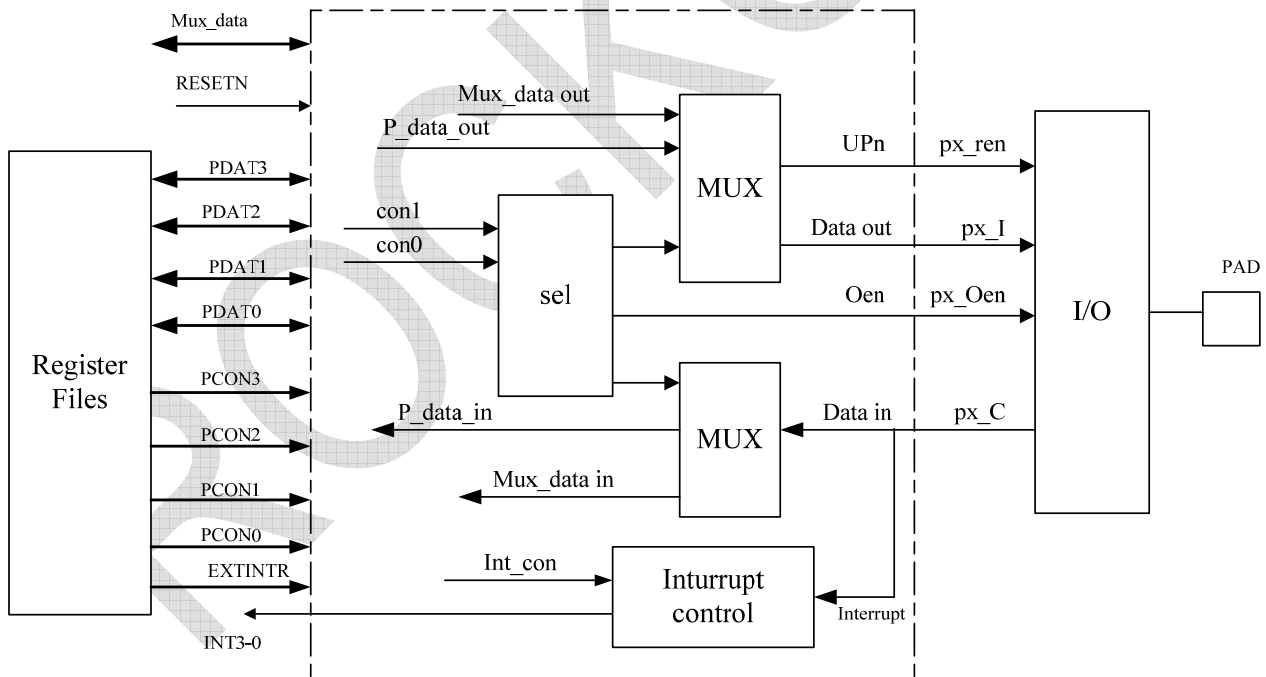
Mux_data
RESETN
Register Files
PDAT3
PDAT2
PDAT1
PDAT0
PCON3
PCON2
PCON1
PCON0
EXTINTR
INT3-0
Mux_data out
P_data_out
con1
con0
sel
MUX
UPn
Data out
Oen
px_ren
px_I
px_Oen
I/O
PAD
MUX
P_data_in
Mux_data in
Data in
px_C
Int_con
Inturrupt control
Interrupt
ROCK